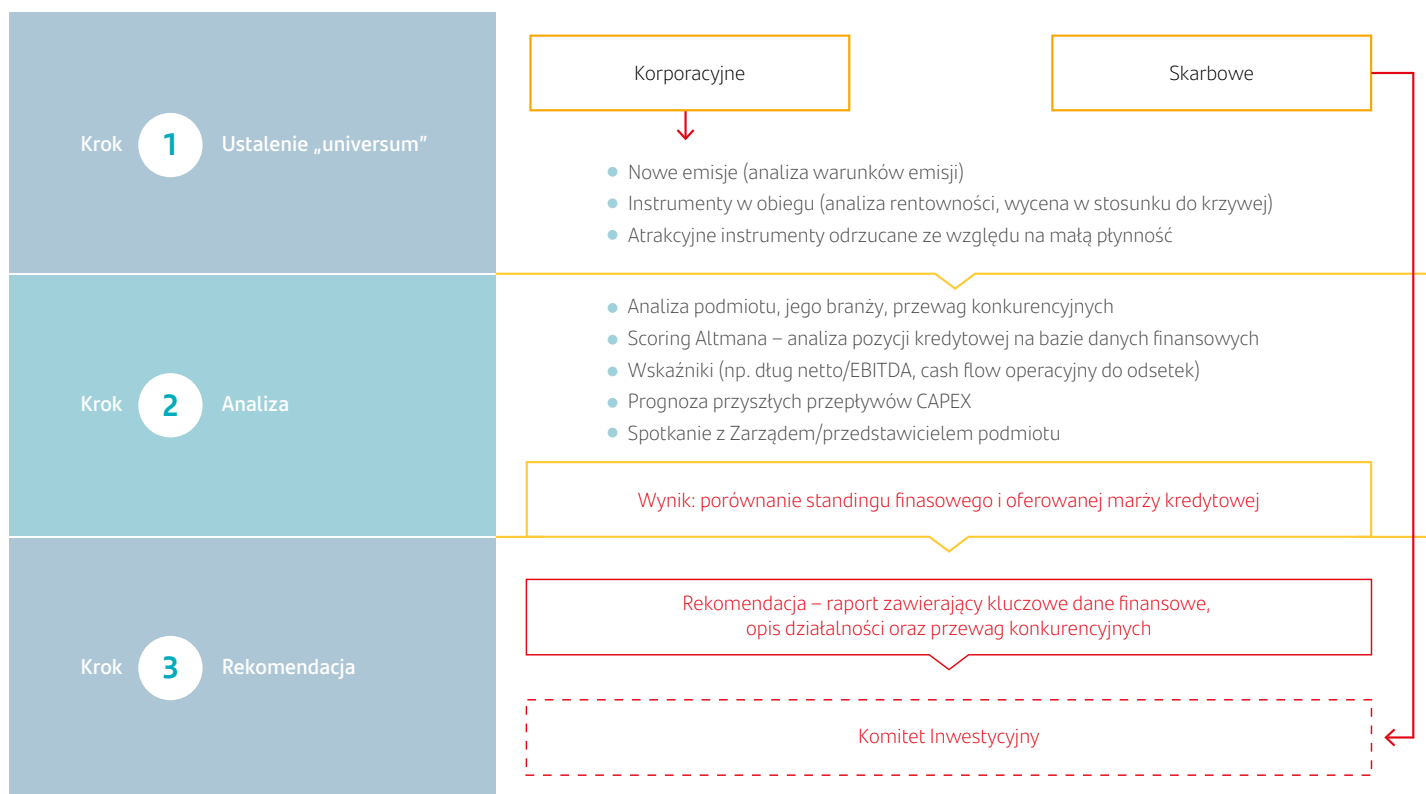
Krok 1 Ustalenie „universum”

Korporacyjne

Skarbowe

Nowe emisje (analiza warunków emisji)
Instrumenty w obiegu (analiza rentowności, wycena w stosunku do krzywej)
Atrakcyjne instrumenty odrzucane ze względu na małą płynność

Krok 2 Analiza

Analiza podmiotu, jego branży, przewag konkurencyjnych
Scoring Altmana – analiza pozycji kredytowej na bazie danych finansowych
Wskaźniki (np. dług netto/EBITDA, cash flow operacyjny do odsetek)
Prognoza przyszłych przepływów CAPEX
Spotkanie z Zarządem/przedstawicielem podmiotu

Wynik: porównanie standingu finasowego i oferowanej marży kredytowej

Krok 3 Rekomendacja

Rekomendacja – raport zawierający kluczowe dane finansowe, opis działalności oraz przewag konkurencyjnych

Komitet Inwestycyjny